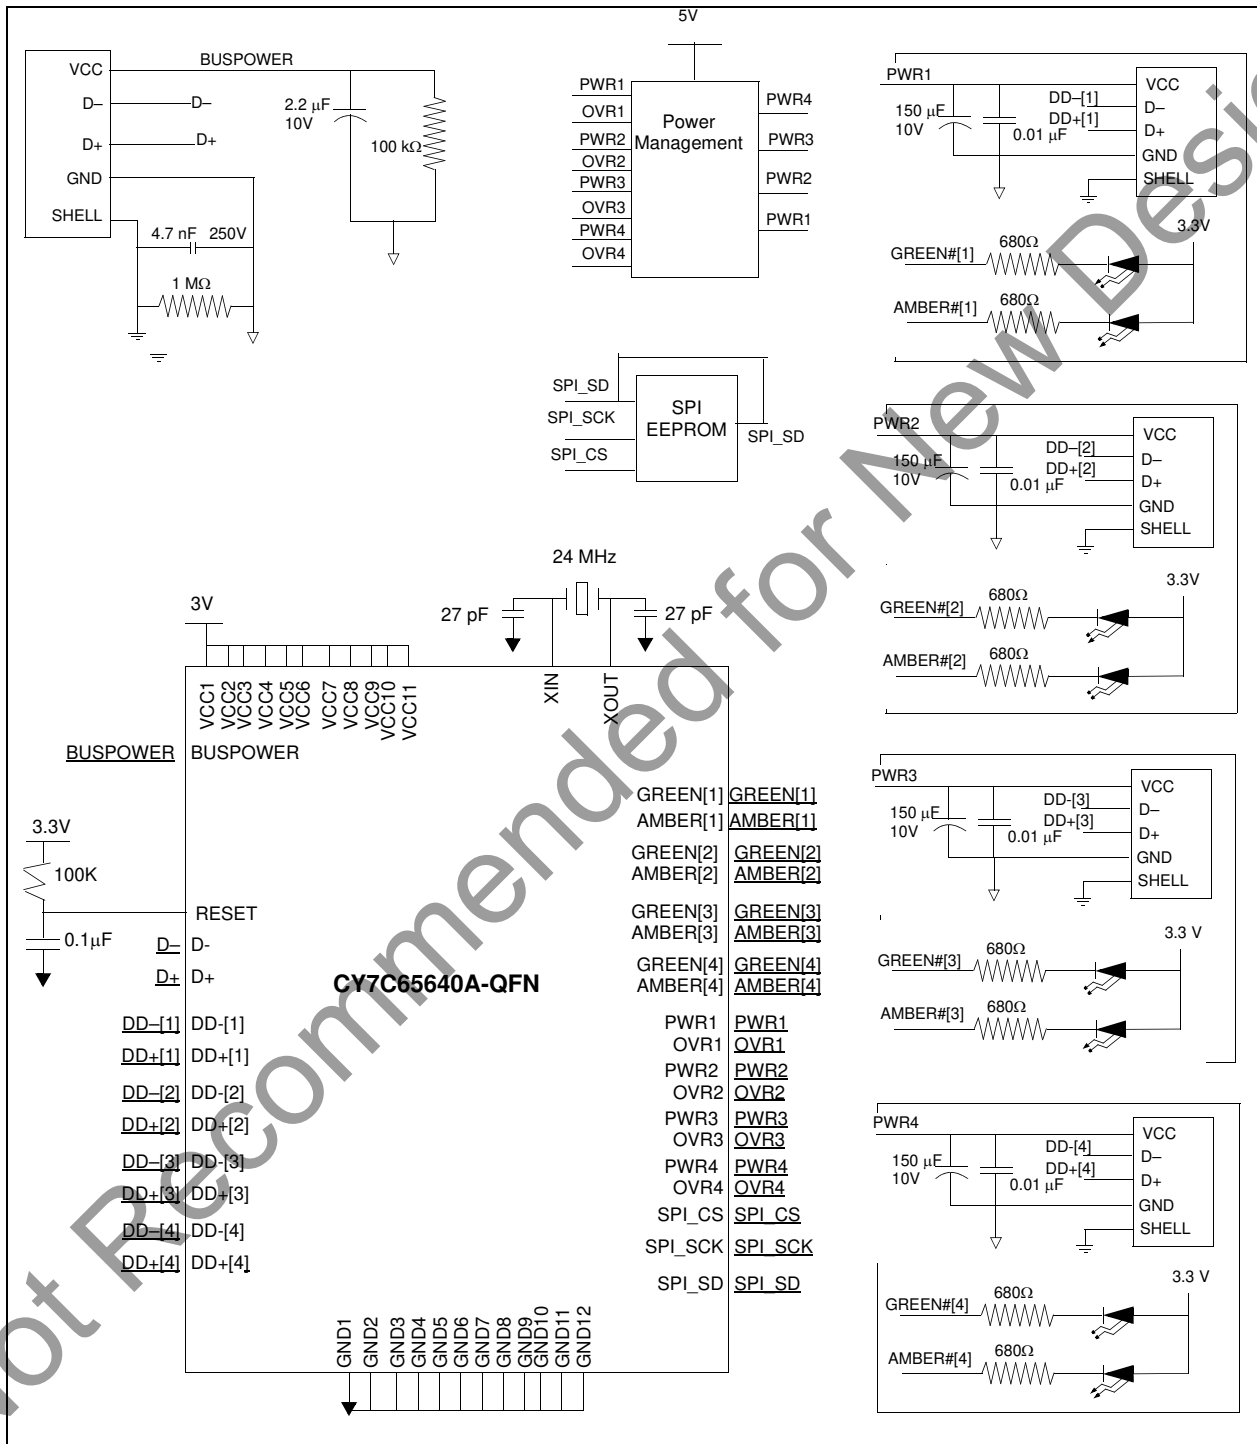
5V

VCC
D–
D+
GND
SHELL
BUSPOWER
D–
D+
2.2 µF
10V
100 kΩ
4.7 nF 250V
1 MΩ

PWR1
OVR1
PWR2
OVR2
PWR3
OVR3
PWR4
OVR4
Power Management
PWR4
PWR3
PWR2
PWR1

PWR1
150 µF
10V
0.01 µF
DD–[1]
DD+[1]
VCC
D–
D+
GND
SHELL
3.3V
GREEN#[1]
680Ω
AMBER#[1]
680Ω

SPI_SD
SPI_SCK
SPI_CS
SPI EEPROM
SPI_SD

PWR2
150 µF
10V
0.01 µF
DD–[2]
DD+[2]
VCC
D–
D+
GND
SHELL
3.3V
GREEN#[2]
680Ω
AMBER#[2]
680Ω

24 MHz
27 pF
27 pF
3V
VCC1 VCC2 VCC3 VCC4 VCC5 VCC6 VCC7 VCC8 VCC9 VCC10 VCC11
XIN
XOUT
BUSPOWER BUSPOWER
3.3V
100K
0.1µF
RESET
D– D-
D+ D+
CY7C65640A-QFN
DD–[1] DD-[1]
DD+[1] DD+[1]
DD–[2] DD-[2]
DD+[2] DD+[2]
DD–[3] DD-[3]
DD+[3] DD+[3]
DD–[4] DD-[4]
DD+[4] DD+[4]
GREEN[1] GREEN[1]
AMBER[1] AMBER[1]
GREEN[2] GREEN[2]
AMBER[2] AMBER[2]
GREEN[3] GREEN[3]
AMBER[3] AMBER[3]
GREEN[4] GREEN[4]
AMBER[4] AMBER[4]
PWR1 PWR1
OVR1 OVR1
PWR2 PWR2
OVR2 OVR2
PWR3 PWR3
OVR3 OVR3
PWR4 PWR4
OVR4 OVR4
SPI_CS SPI_CS
SPI_SCK SPI_SCK
SPI_SD SPI_SD
GND1 GND2 GND3 GND4 GND5 GND6 GND7 GND8 GND9 GND10 GND11 GND12

PWR3
150 µF
10V
0.01 µF
DD-[3]
DD+[3]
VCC
D–
D+
GND
SHELL
3.3 V
GREEN#[3]
680Ω
AMBER#[3]
680Ω

PWR4
150 µF
10V
0.01 µF
DD-[4]
DD+[4]
VCC
D–
D+
GND
SHELL
3.3 V
GREEN#[4]
680Ω
AMBER#[4]
680Ω

Not Recommended for New Designs